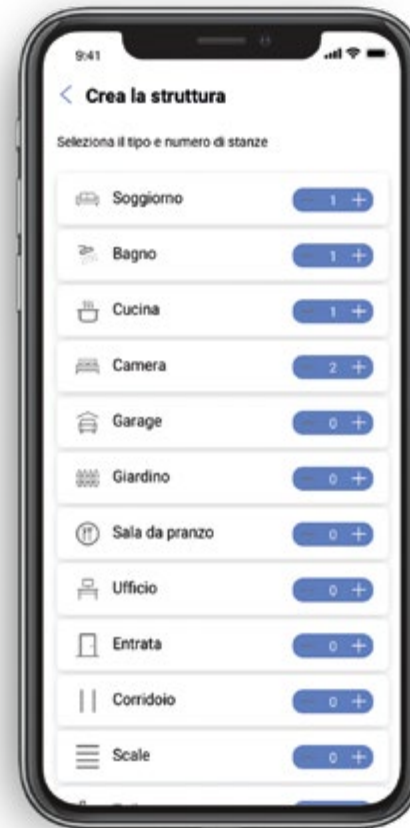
9:41

< Crea la struttura

Seleziona il tipo e numero di stanze

Soggiorno – 1 +

Bagno – 1 +

Cucina – 1 +

Camera – 2 +

Garage – 0 +

Giardino – 0 +

Sala da pranzo – 0 +

Ufficio – 0 +

Entrata – 0 +

Corridoio – 0 +

Scale – 0 +

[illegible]